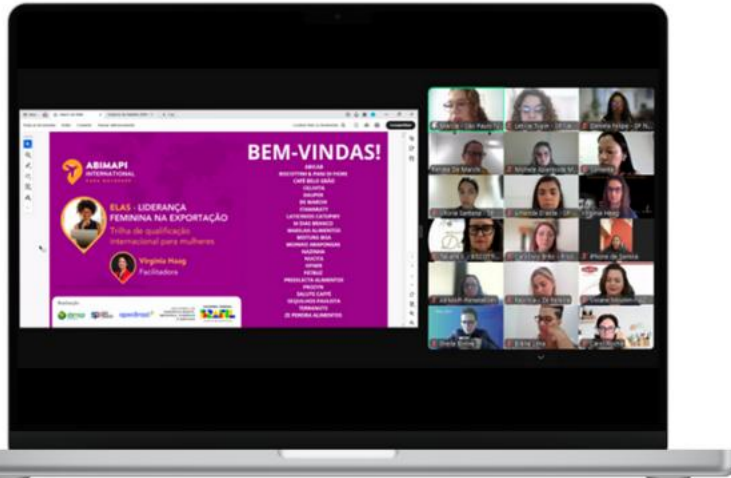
ABIMAPI INTERNATIONAL

ELAS - LIDERANÇA FEMININA NA EXPORTAÇÃO

Trilha de qualificação internacional para mulheres

Virgínia Haag
Facilitadora

BEM-VINDAS!

ABICAB
BISCOITOS A PANE DI PIORE
CAFÉ BELO GRÃO
CELIVITA
DAUPER
DE MARCHI
ETAMBRIZ
LATICÍNIOS CATUPIRY
MARILAN ALIMENTOS
MOINHO ARAPONGAS
NAZINHA
NOCTA
PATBLE
PRODUCTS ALIMENTOS
PROZYN
SALUTE CAFFÈ
SEQUILHOS PAULISTA
TERRAVIVA
ZÉ PEREIRA ALIMENTOS

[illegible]

Marcia - São Paulo
Leticia Suple
Daniela Felipe
Michele Aparecida
Samanta
Virginia Haag
iPhone de Samira
Gisele
Sheila
Eliana